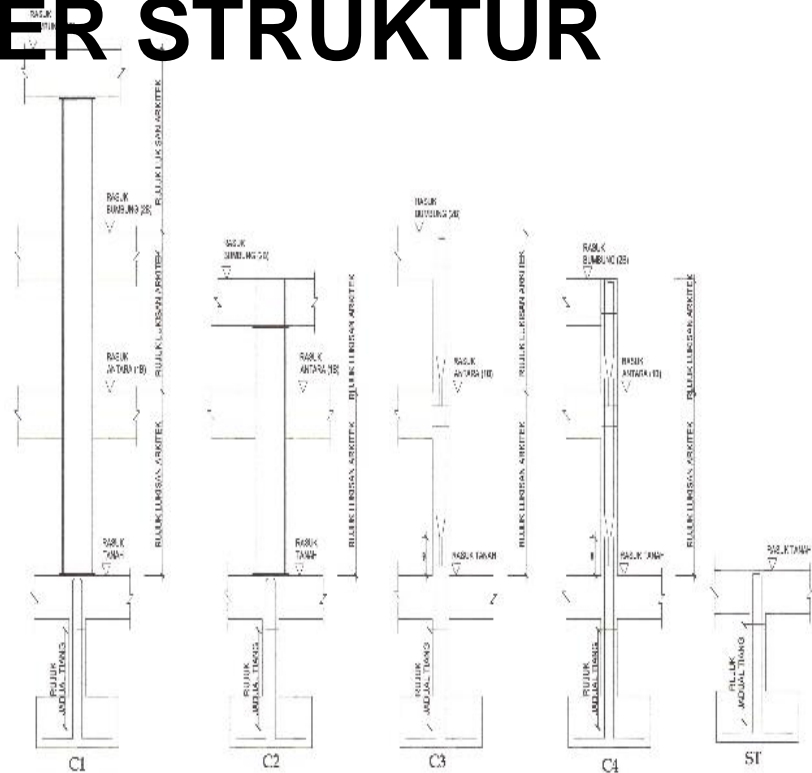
ER STRUKTUR

RASUK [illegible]

RASUK BUMBUNG (2B)

RUJUK LUKISAN ARKITEK

RASUK ANTARA (1B)

RUJUK LUKISAN ARKITEK

RUJUK LUKISAN ARKITEK

RASUK TANAH

RUJUK JADUAL TIANG

C1

RASUK BUMBUNG (2B)

RUJUK LUKISAN ARKITEK

RASUK ANTARA (1B)

RUJUK LUKISAN ARKITEK

RASUK TANAH

RUJUK JADUAL TIANG

C2

RASUK BUMBUNG (2B)

RUJUK LUKISAN ARKITEK

RASUK ANTARA (1B)

RUJUK LUKISAN ARKITEK

RASUK TANAH

RUJUK JADUAL TIANG

C3

RASUK BUMBUNG (2B)

RUJUK LUKISAN ARKITEK

RASUK ANTARA (1B)

RUJUK LUKISAN ARKITEK

RASUK TANAH

RUJUK JADUAL TIANG

C4

RASUK TANAH

RUJUK JADUAL TIANG

ST